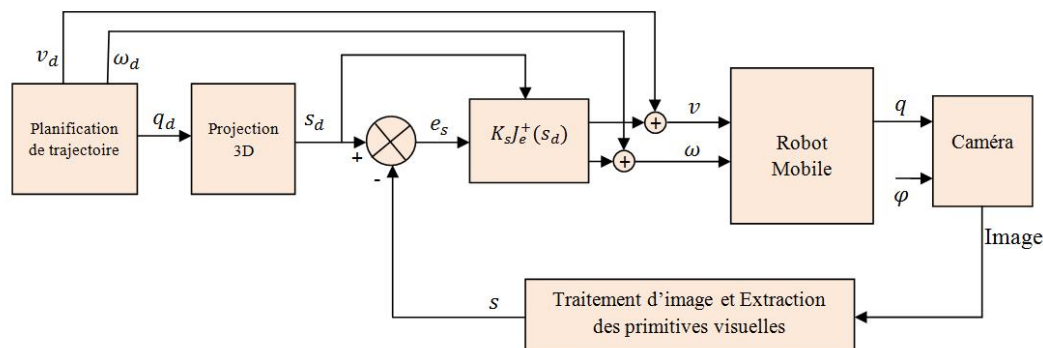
$v_d$

$\omega_d$

Planification de trajectoire

$q_d$

Projection 3D

$s_d$

+

-

$e_s$

$K_s J_e^+(s_d)$

+

+

$v$

$\omega$

Robot Mobile

$q$

$\varphi$

Caméra

Image

$s$

Traitement d'image et Extraction des primitives visuelles